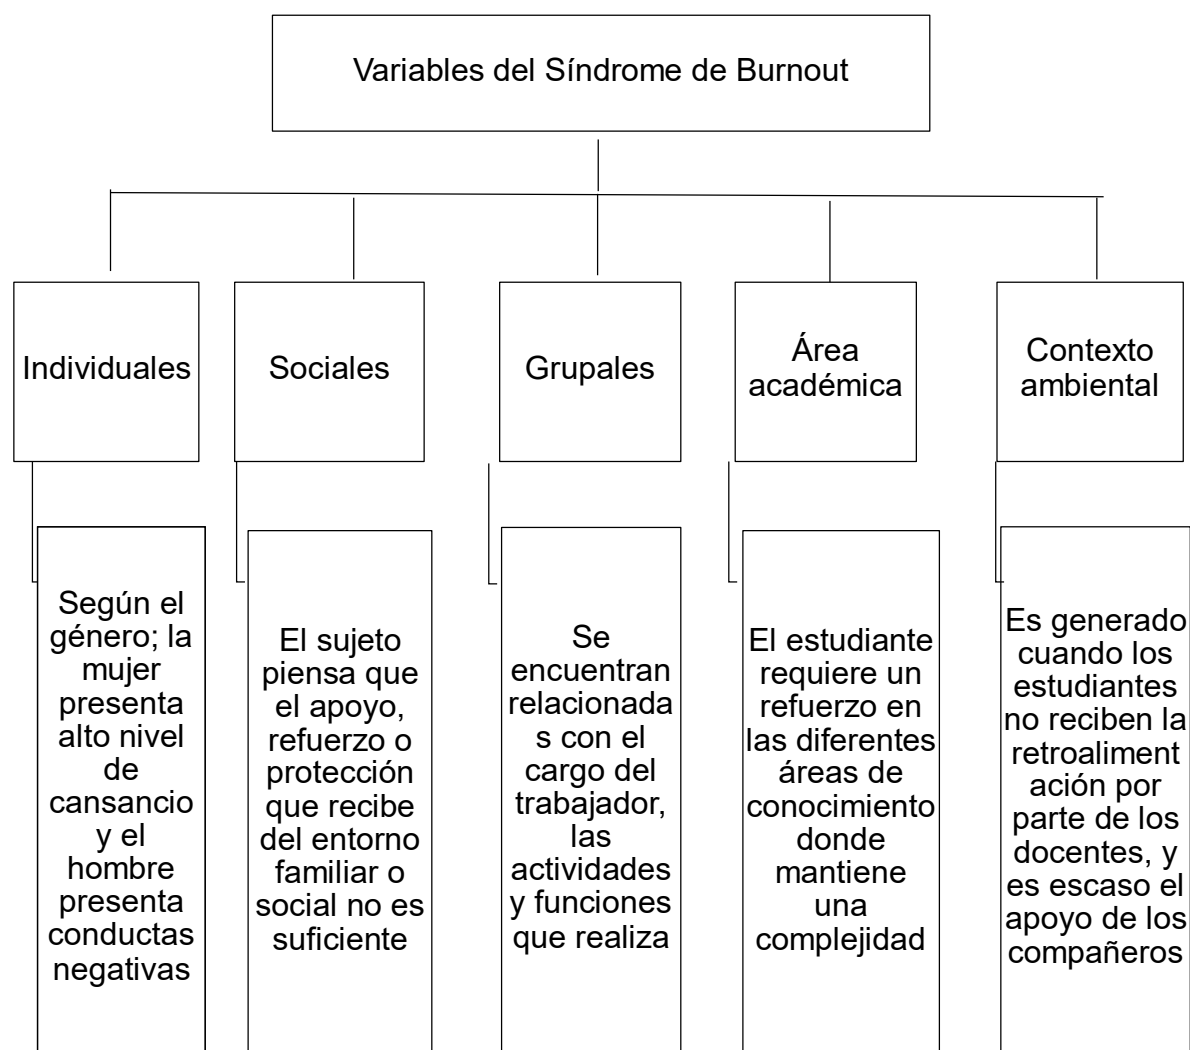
Variables del Síndrome de Burnout

Individuales

Según el género; la mujer presenta alto nivel de cansancio y el hombre presenta conductas negativas

Sociales

El sujeto piensa que el apoyo, refuerzo o protección que recibe del entorno familiar o social no es suficiente

Grupales

Se encuentran relacionadas con el cargo del trabajador, las actividades y funciones que realiza

Área académica

El estudiante requiere un refuerzo en las diferentes áreas de conocimiento donde mantiene una complejidad

Contexto ambiental

Es generado cuando los estudiantes no reciben la retroalimentación por parte de los docentes, y es escaso el apoyo de los compañeros